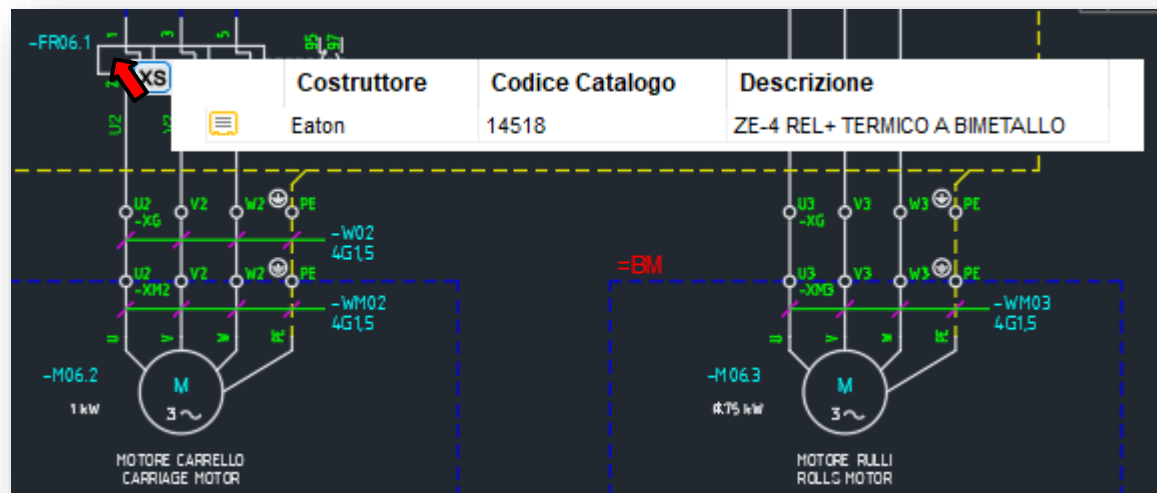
-FR06.1
1
3
5
95
97
XS

| | Costruttore | Codice Catalogo | Descrizione |
|---|---|---|---|
| | Eaton | 14518 | ZE-4 REL+ TERMICO A BIMETALLO |

U2
V2
U2 -XG
V2
W2
PE
-W02
4G1,5
U2 -XM2
V2
W2
PE
-WM02
4G1,5
U
V
W
PE
-M06.2
1 kW
M
3~
MOTORE CARRELLO
CARRIAGE MOTOR

=BM

U3 -XG
V3
W3
PE
U3 -XM3
V3
W3
PE
-WM03
4G1,5
U
V
W
PE
-M06.3
0.75 kW
M
3~
MOTORE RULLI
ROLLS MOTOR